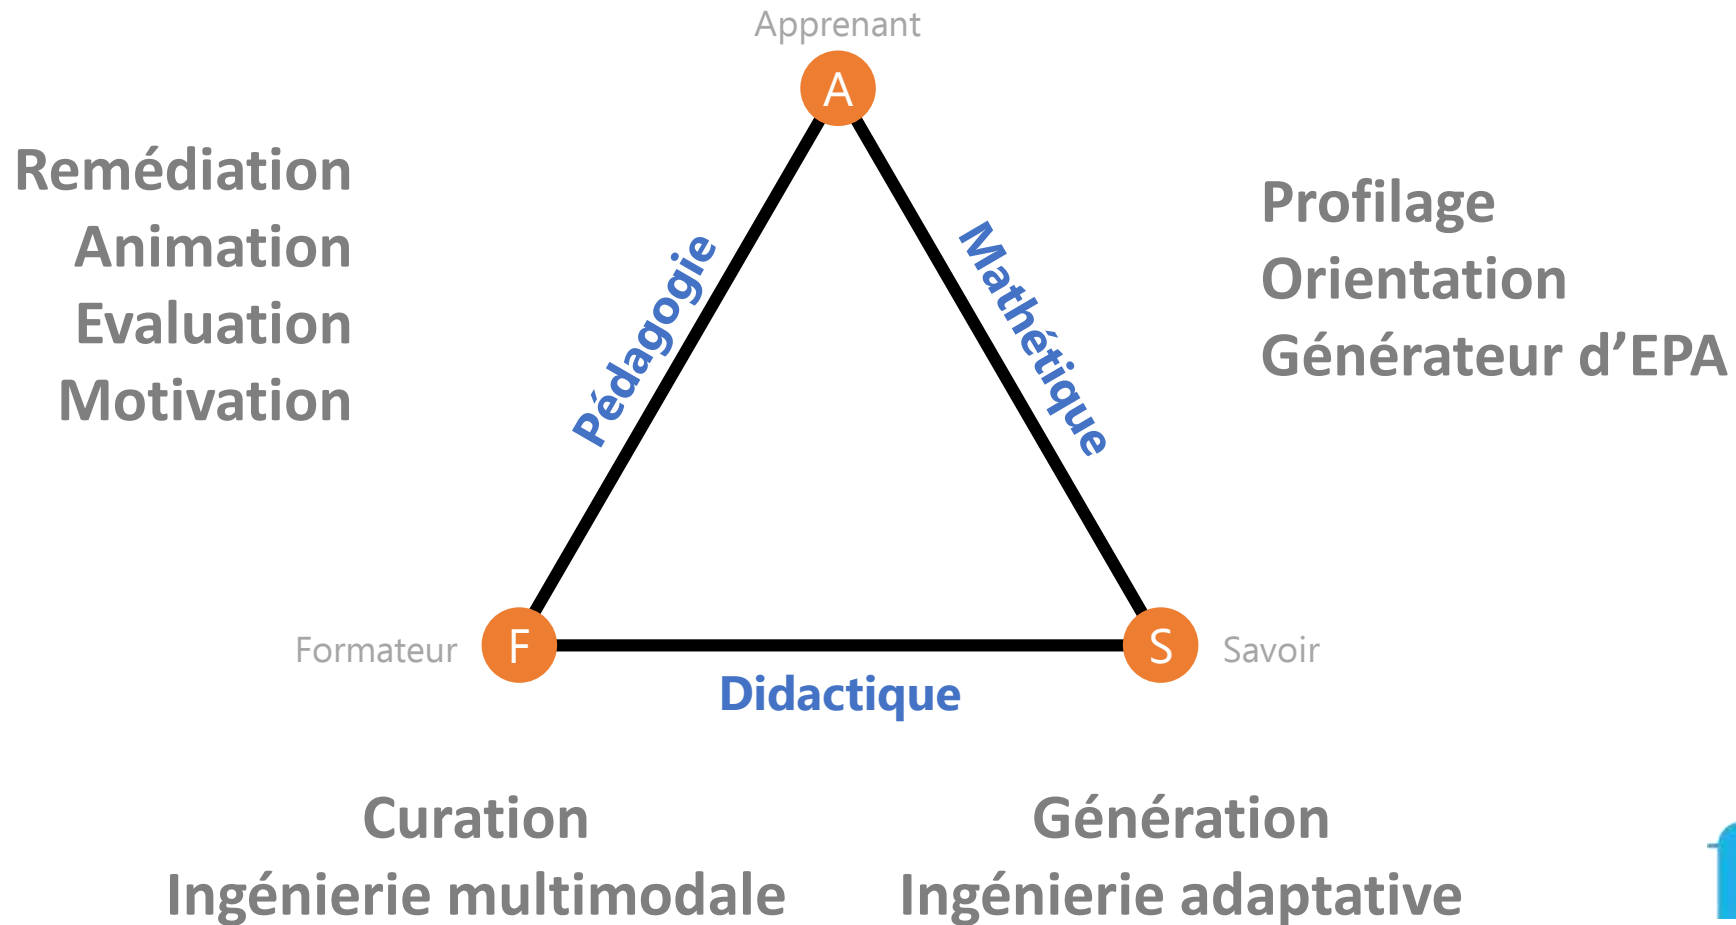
Apprenant
A

Remédiation
Animation
Evaluation
Motivation

Pédagogie

Mathétique

Profilage
Orientation
Générateur d'EPA

Formateur
F
S
Savoir

Didactique

Curation
Ingénierie multimodale

Génération
Ingénierie adaptative